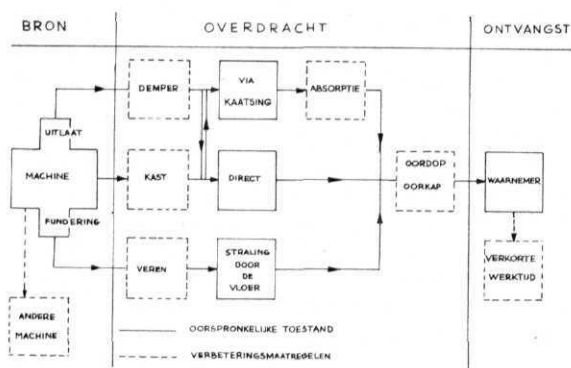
BRON

OVERDRACHT

ONTVANGST

UITLAAT

MACHINE

FUNDERING

DEMPER

VIA KAATSING

ABSORPTIE

KAST

DIRECT

OORDOP OORKAP

WAARNEMER

VEREN

STRALING DOOR DE VLOER

VERKORTE WERKTIJD

ANDERE MACHINE

OORSPRONKELIJKE TOESTAND

VERBETERINGSMAATREGELEN